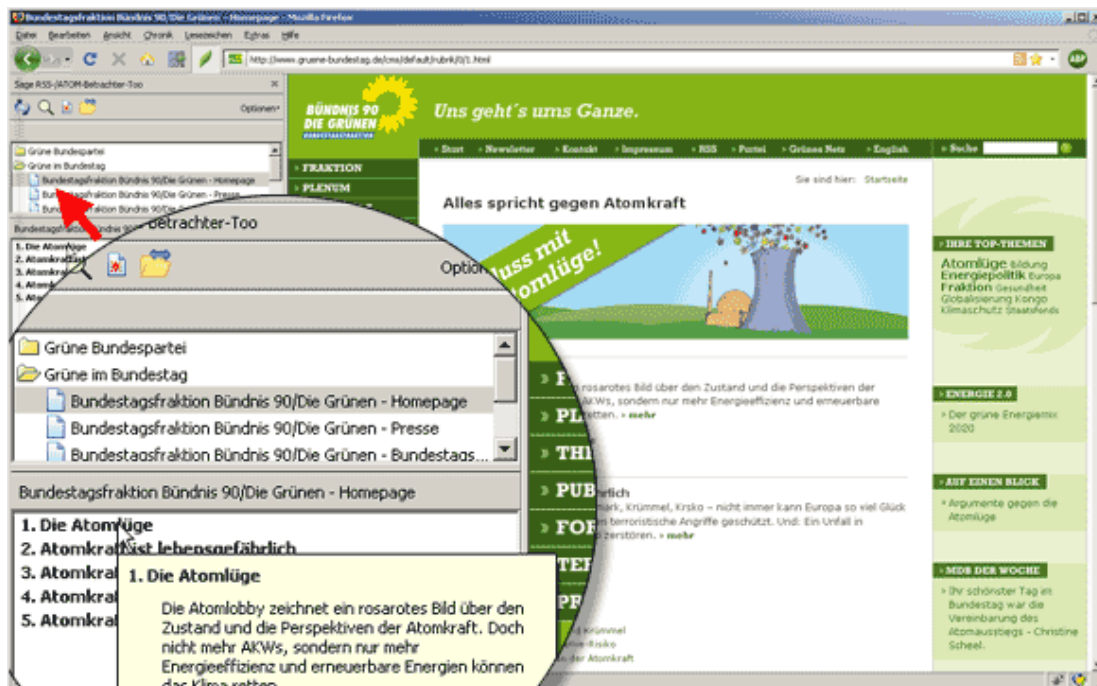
Bundestagsfraktion Bündnis 90/Die Grünen - Homepage - Mozilla Firefox

Datei Bearbeiten Ansicht Chronik Lesezeichen Extras Hilfe

http://www.gruene-bundestag.de/cms/default/rubrik/0/1.html

Sage RSS-/ATOM-Betrachter-Too

Optionen

Grüne Bundespartei
Grüne im Bundestag
Bundestagsfraktion Bündnis 90/Die Grünen - Homepage
Bundestagsfraktion Bündnis 90/Die Grünen - Presse

Betrachter-Too

Option

Grüne Bundespartei
Grüne im Bundestag
Bundestagsfraktion Bündnis 90/Die Grünen - Homepage
Bundestagsfraktion Bündnis 90/Die Grünen - Presse
Bundestagsfraktion Bündnis 90/Die Grünen - Bundestags...

Bundestagsfraktion Bündnis 90/Die Grünen - Homepage

1. Die Atomlüge
2. Atomkraft ist lebensgefährlich
3. Atomkraf
4. Atomkraf
5. Atomkraf

1. Die Atomlüge

Die Atomlobby zeichnet ein rosarotes Bild über den Zustand und die Perspektiven der Atomkraft. Doch nicht mehr AKWs, sondern nur mehr Energieeffizienz und erneuerbare Energien können das Klima retten.

BÜNDNIS 90 DIE GRÜNEN BUNDESTAGSFRAKTION

Uns geht´s ums Ganze.

› Start › Newsletter › Kontakt › Impressum › RSS › Partei › Grünes Netz › English › Suche

› FRAKTION
› PLENUM

Sie sind hier: Startseite

Alles spricht gegen Atomkraft

luss mit Atomlüge!

› F rosarotes Bild über den Zustand und die Perspektiven der
› PL AKWs, sondern nur mehr Energieeffizienz und erneuerbare
› THE retten. › mehr

› PUB rlich
› FOR ark, Krümmel, Krsko – nicht immer kann Europa so viel Glück
› TER terroristische Angriffe geschützt. Und: Ein Unfall in
› PR zerstören. › mehr

d Krümmel
e-Risiko
der Atomkraft

› IHRE TOP-THEMEN
Atomlüge Bildung Energiepolitik Europa Fraktion Gesundheit Globalisierung Kongo Klimaschutz Staatsfonds

› ENERGIE 2.0
› Der grüne Energiemix 2020

› AUF EINEN BLICK
› Argumente gegen die Atomlüge

› MDB DER WOCHE
› Ihr schönster Tag im Bundestag war die Vereinbarung des Atomausstiegs - Christine Scheel.